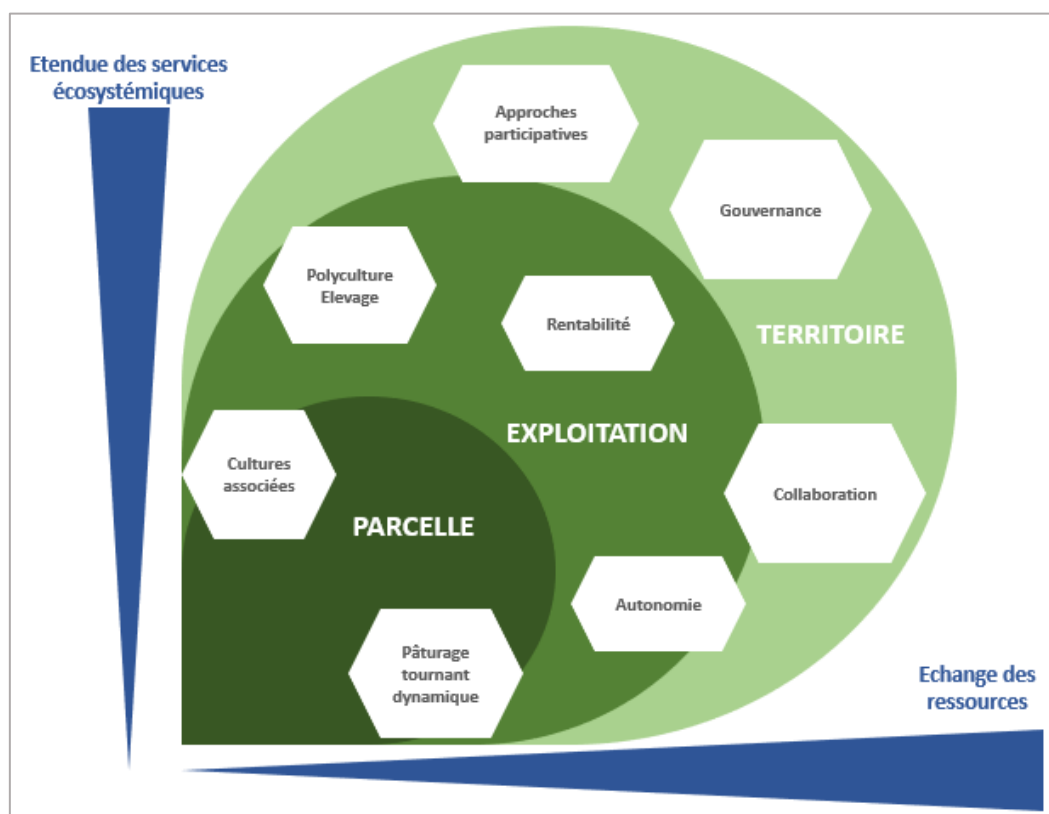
Etendue des services écosystémiques

Approches participatives

Gouvernance

Polyculture Elevage

Rentabilité

TERRITOIRE

EXPLOITATION

Cultures associées

PARCELLE

Collaboration

Autonomie

Pâturage tournant dynamique

Echange des ressources